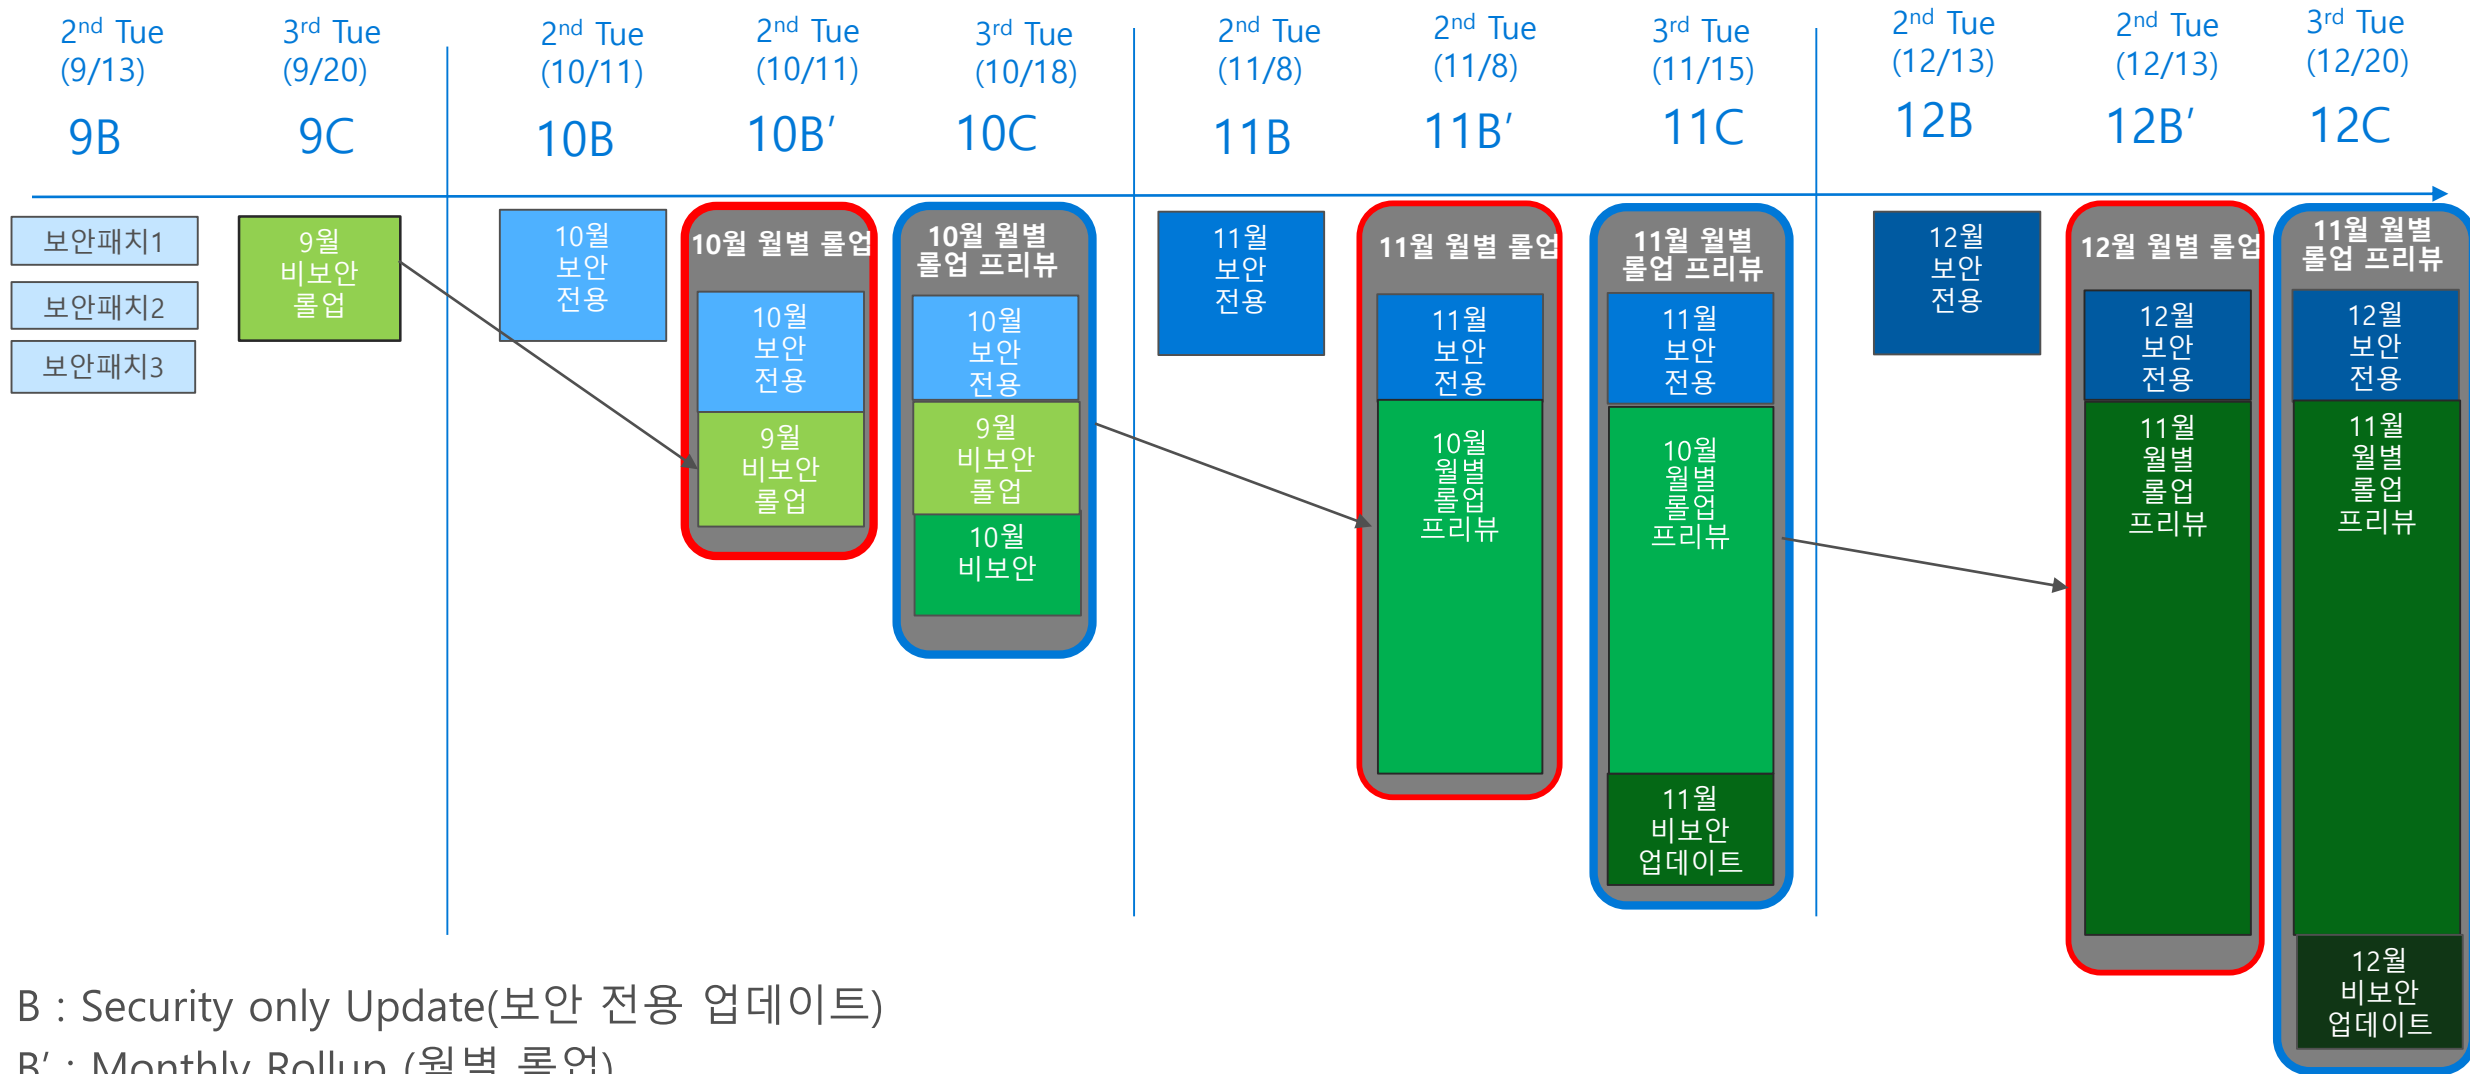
$2^{nd}$ Tue (9/13) 9B

$3^{rd}$ Tue (9/20) 9C

$2^{nd}$ Tue (10/11) 10B

$2^{nd}$ Tue (10/11) 10B′

$3^{rd}$ Tue (10/18) 10C

$2^{nd}$ Tue (11/8) 11B

$2^{nd}$ Tue (11/8) 11B′

$3^{rd}$ Tue (11/15) 11C

$2^{nd}$ Tue (12/13) 12B

$2^{nd}$ Tue (12/13) 12B′

$3^{rd}$ Tue (12/20) 12C

보안패치1
보안패치2
보안패치3

9월 비보안 롤업

10월 보안 전용

10월 월별 롤업
10월 보안 전용
9월 비보안 롤업

10월 월별 롤업 프리뷰
10월 보안 전용
9월 비보안 롤업
10월 비보안

11월 보안 전용

11월 월별 롤업
11월 보안 전용
10월 월별 롤업 프리뷰

11월 월별 롤업 프리뷰
11월 보안 전용
10월 월별 롤업 프리뷰
11월 비보안 업데이트

12월 보안 전용

12월 월별 롤업
12월 보안 전용
11월 월별 롤업 프리뷰

11월 월별 롤업 프리뷰
12월 보안 전용
11월 월별 롤업 프리뷰
12월 비보안 업데이트

B : Security only Update(보안 전용 업데이트)
B′ : Monthly Rollup (월별 롤업)